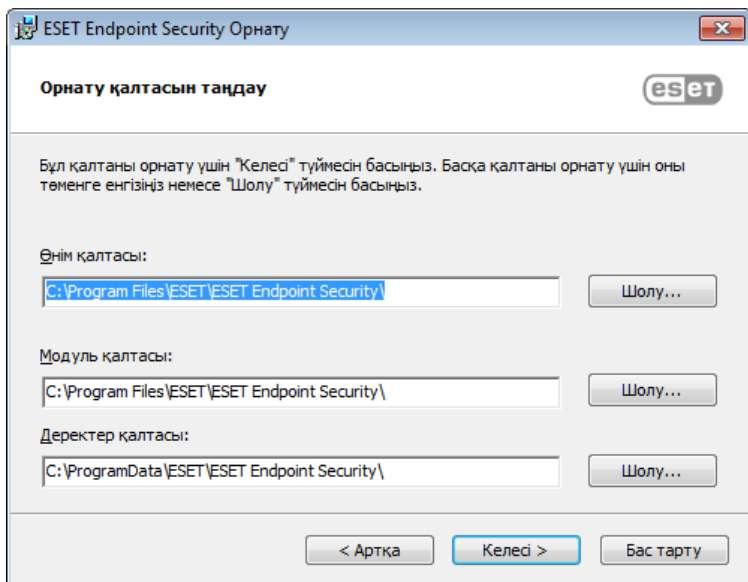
ESET Endpoint Security Орнату

Орнату қалтасын таңдау

eset

Бұл қалтаны орнату үшін "Келесі" түймесін басыңыз. Басқа қалтаны орнату үшін оны төменге енгізіңіз немесе "Шолу" түймесін басыңыз.

Өнім қалтасы:

C:\Program Files\ESET\ESET Endpoint Security\

Шолу...

Модуль қалтасы:

C:\Program Files\ESET\ESET Endpoint Security\

Шолу...

Деректер қалтасы:

C:\ProgramData\ESET\ESET Endpoint Security\

Шолу...

< Артқа

Келесі >

Бас тарту